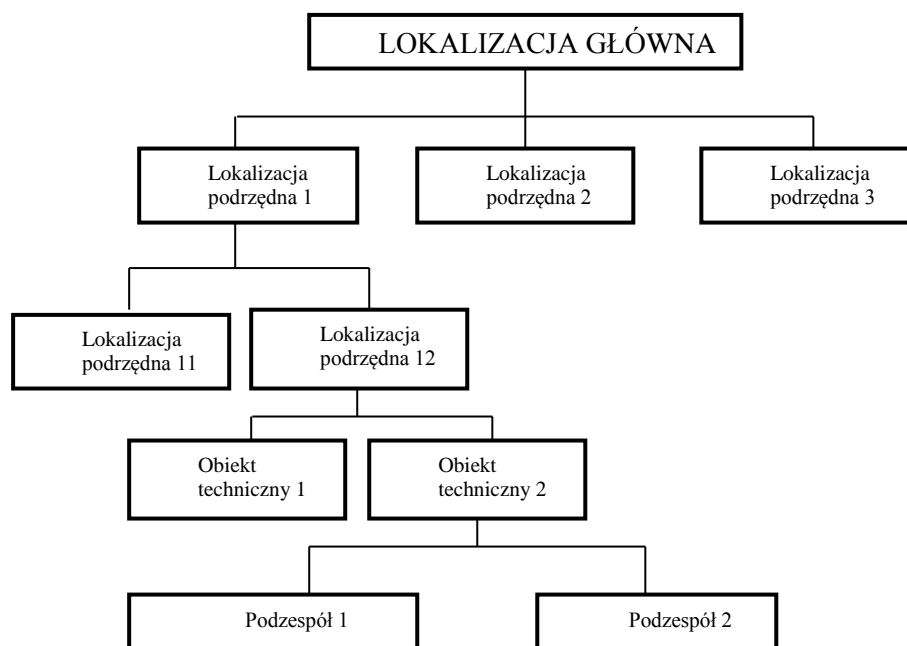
LOKALIZACJA GŁÓWNA

Lokalizacja podrzędna 1

Lokalizacja podrzędna 2

Lokalizacja podrzędna 3

Lokalizacja podrzędna 11

Lokalizacja podrzędna 12

Obiekt techniczny 1

Obiekt techniczny 2

Podzespół 1

Podzespół 2